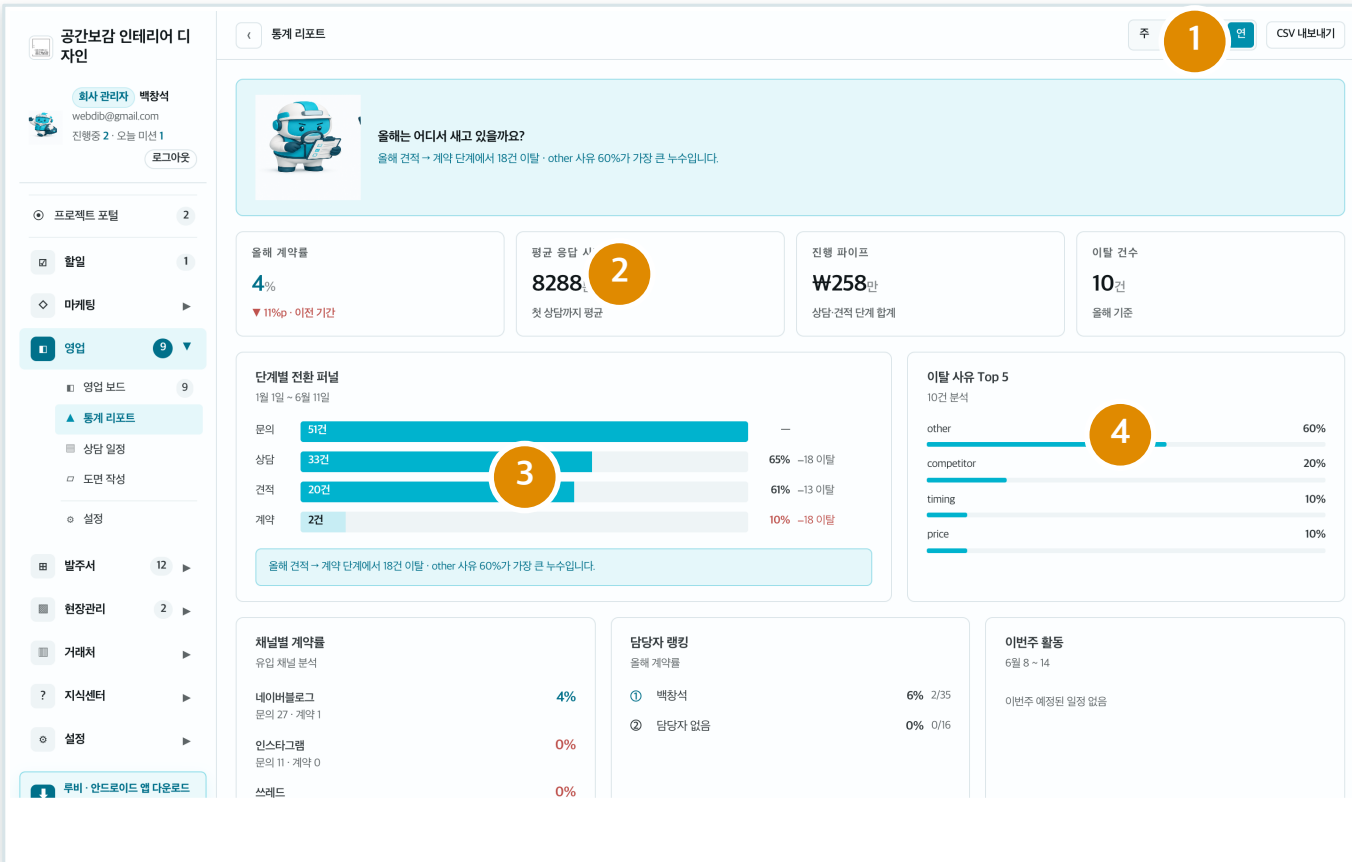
공간보감 인테리어 디자인

회사 관리자 백창석
webdib@gmail.com
진행중 2 · 오늘 미션 1
로그아웃

프로젝트 포털 2
할일 1
마케팅
영업 9
영업 보드 9
통계 리포트
상담 일정
도면 작성
설정
발주서 12
현장관리 2
거래처
지식센터
설정
루비 · 안드로이드 앱 다운로드

‹ 통계 리포트

주 1 연 CSV 내보내기

올해는 어디서 새고 있을까요?
올해 견적 → 계약 단계에서 18건 이탈 · other 사유 60%가 가장 큰 누수입니다.

올해 계약률
4%
▼ 11%p · 이전 기간

평균 응답 시 2
8288
첫 상담까지 평균

진행 파이프
₩258만
상담·견적 단계 합계

이탈 건수
10건
올해 기준

단계별 전환 퍼널
1월 1일 ~ 6월 11일

| | | | |
|---|---|---|---|
| 문의 | 51건 | — | |
| 상담 | 33건 | 65% | −18 이탈 |
| 견적 | 20건 | 61% | −13 이탈 |
| 계약 | 2건 | 10% | −18 이탈 |

3

올해 견적 → 계약 단계에서 18건 이탈 · other 사유 60%가 가장 큰 누수입니다.

이탈 사유 Top 5
10건 분석
other 60%
4
competitor 20%
timing 10%
price 10%

채널별 계약률
유입 채널 분석
네이버블로그 4%
문의 27 · 계약 1
인스타그램 0%
문의 11 · 계약 0
쓰레드 0%

담당자 랭킹
올해 계약률
① 백창석 6% 2/35
② 담당자 없음 0% 0/16

이번주 활동
6월 8 ~ 14
이번주 예정된 일정 없음